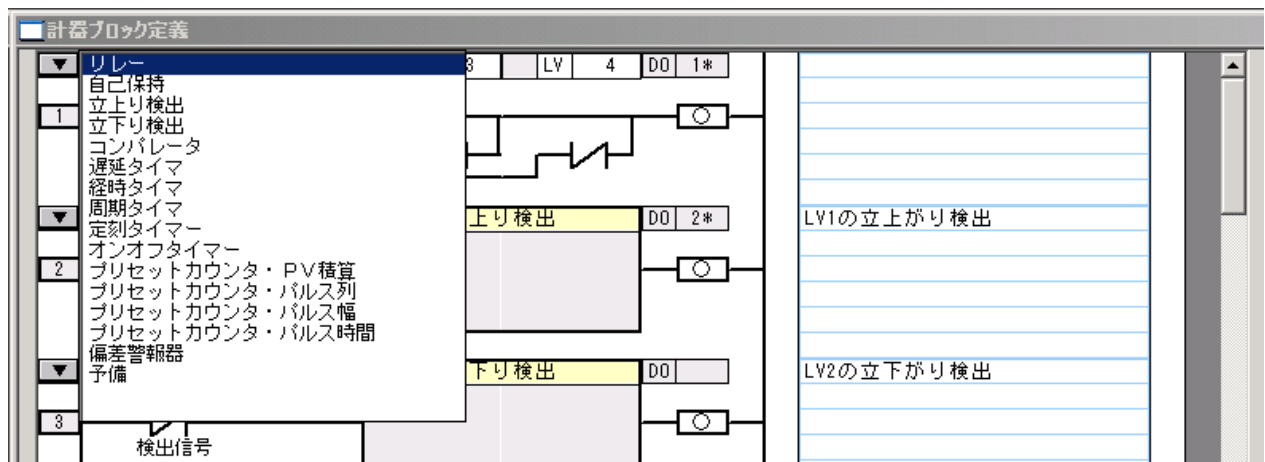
計器ブロック定義

リレー
自己保持
立上り検出
立下り検出
コンパレータ
遅延タイマ
経時タイマ
周期タイマ
定刻タイマー
オンオフタイマー
プリセットカウンタ・PV積算
プリセットカウンタ・パルス列
プリセットカウンタ・パルス幅
プリセットカウンタ・パルス時間
偏差警報器
予備

1
3 LV 4 DO 1*

2
上り検出 DO 2*
LV1の立上がり検出

3
下り検出 DO
LV2の立下がり検出

検出信号